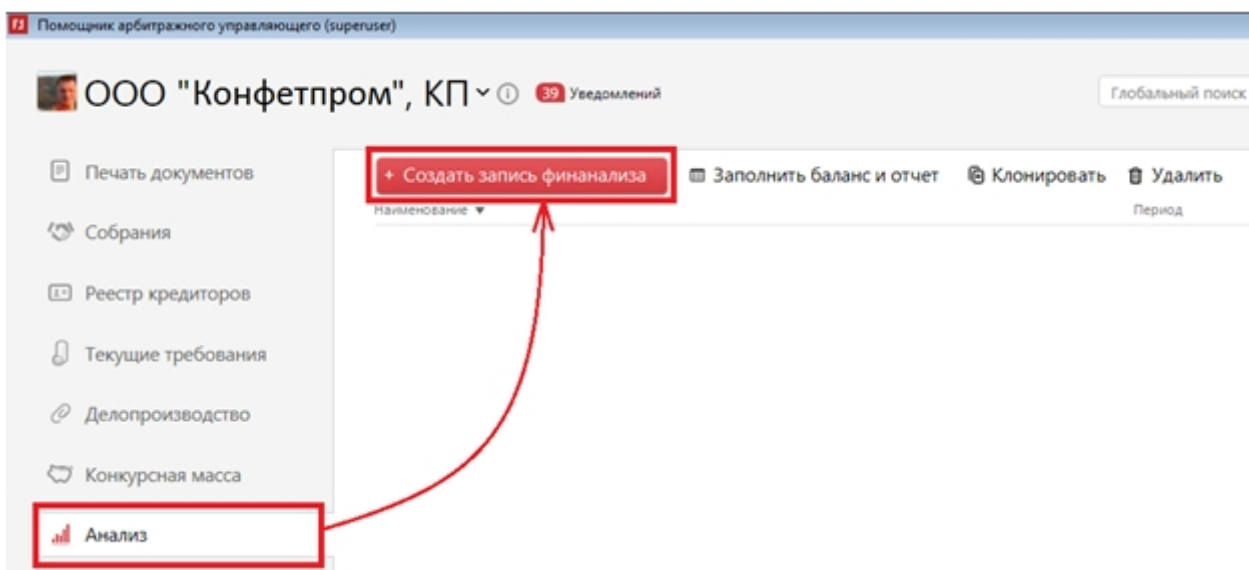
Помощник арбитражного управляющего (superuser)

ООО "Конфетпром", КП

39 Уведомлений

Глобальный поиск

Печать документов

Собрания

Реестр кредиторов

Текущие требования

Делопроизводство

Конкурсная масса

Анализ

+ Создать запись финанализа

Заполнить баланс и отчет

Клонировать

Удалить

Наименование ▼

Период